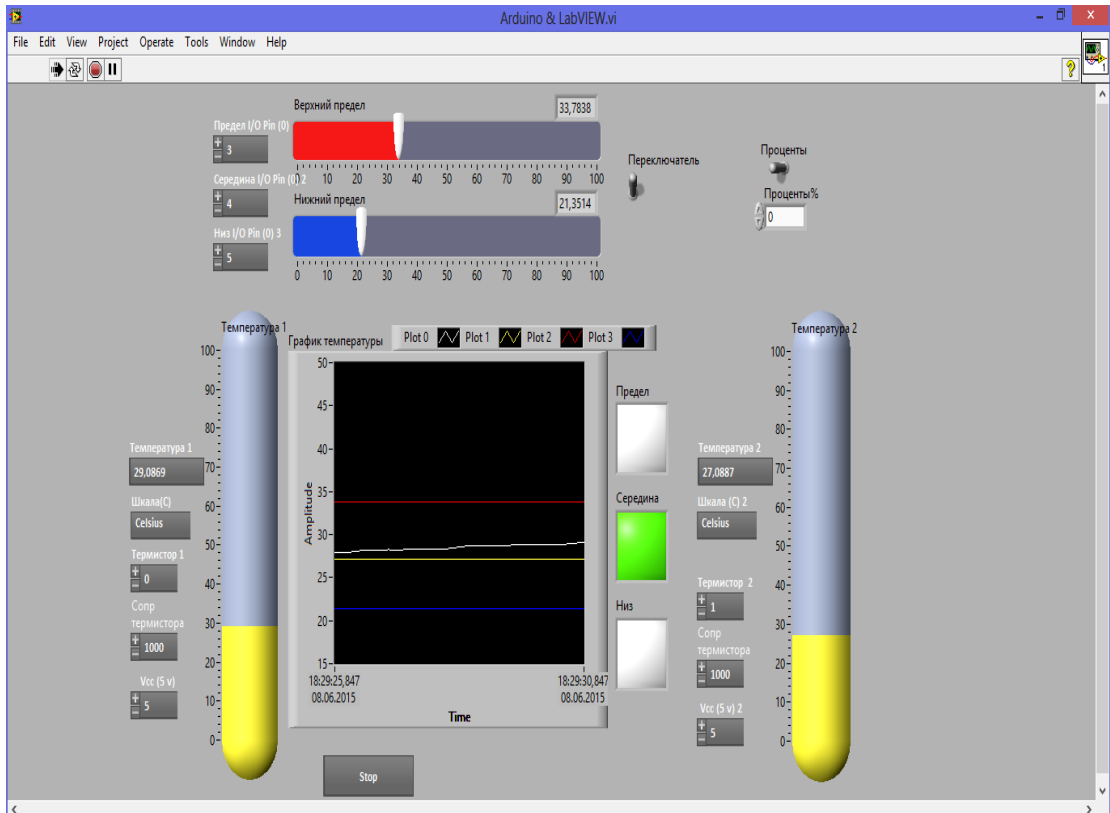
Arduino & LabVIEW.vi

File Edit View Project Operate Tools Window Help

Верхний предел
33,7838

Предел I/O Pin (0)
3

0 10 20 30 40 50 60 70 80 90 100

Середина I/O Pin (0) 2
4

Нижний предел
21,3514

Низ I/O Pin (0) 3
5

0 10 20 30 40 50 60 70 80 90 100

Переключатель

Проценты

Проценты%
0

Температура 1
100
90
80
70
60
50
40
30
20
10
0

Температура 1
29,0869

Шкала(С)
Celsius

Термистор 1
0

Сопр термистора
1000

Vcc (5 v)
5

График температуры
Plot 0 Plot 1 Plot 2 Plot 3

Amplitude
50
45
40
35
30
25
20
15
18:29:25,847
08.06.2015
18:29:30,847
08.06.2015
Time

Предел

Середина

Низ

Stop

Температура 2
100
90
80
70
60
50
40
30
20
10
0

Температура 2
27,0887

Шкала (С) 2
Celsius

Термистор 2
1

Сопр термистора
1000

Vcc (5 v) 2
5